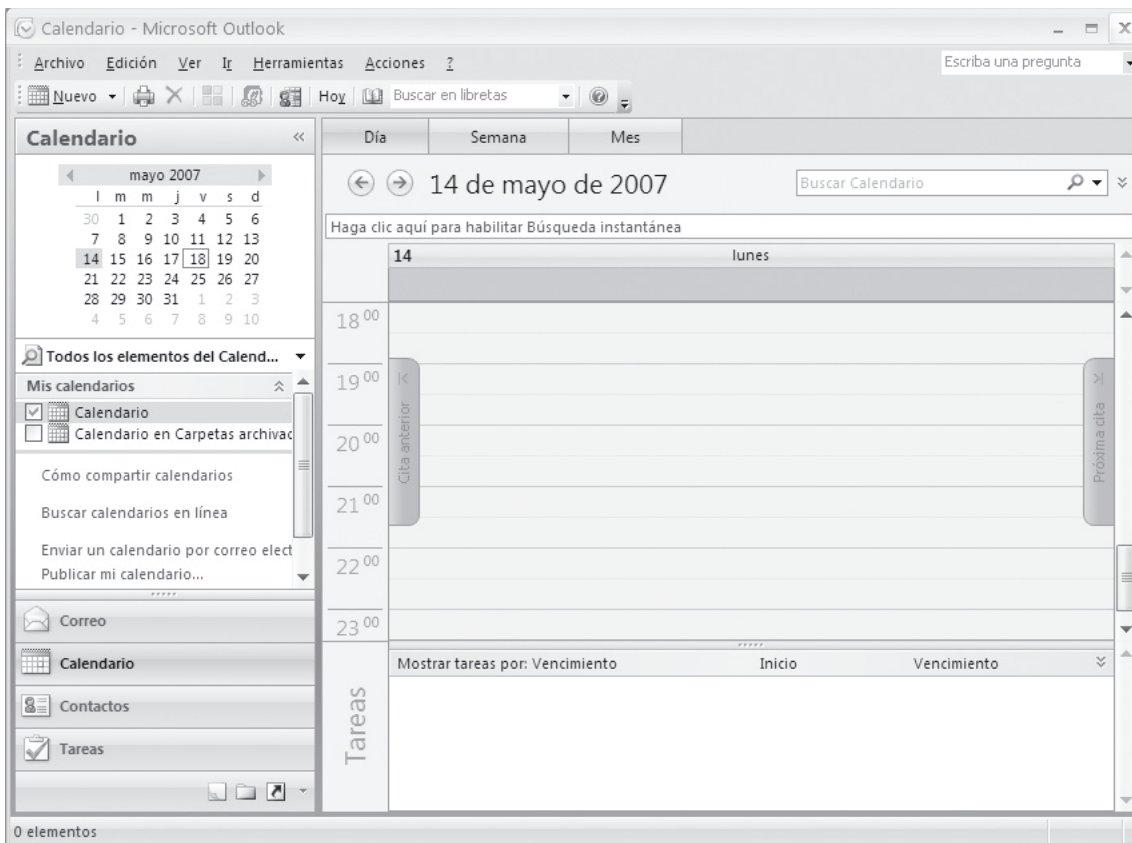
Calendario - Microsoft Outlook

Archivo Edición Ver Ir Herramientas Acciones ?

Escriba una pregunta

Nuevo Hoy Buscar en libretas

Calendario

mayo 2007

| l | m | m | j | v | s | d |
|---|---|---|---|---|---|---|
| 30 | 1 | 2 | 3 | 4 | 5 | 6 |
| 7 | 8 | 9 | 10 | 11 | 12 | 13 |
| 14 | 15 | 16 | 17 | 18 | 19 | 20 |
| 21 | 22 | 23 | 24 | 25 | 26 | 27 |
| 28 | 29 | 30 | 31 | 1 | 2 | 3 |
| 4 | 5 | 6 | 7 | 8 | 9 | 10 |

Todos los elementos del Calend...

Mis calendarios

Calendario

Calendario en Carpetas archivad

Cómo compartir calendarios

Buscar calendarios en línea

Enviar un calendario por correo elect

Publicar mi calendario...

Correo

Calendario

Contactos

Tareas

Día Semana Mes

14 de mayo de 2007

Buscar Calendario

Haga clic aquí para habilitar Búsqueda instantánea

14 lunes

$18^{00}$

$19^{00}$

$20^{00}$

$21^{00}$

$22^{00}$

$23^{00}$

Cita anterior

Próxima cita

Tareas

Mostrar tareas por: Vencimiento Inicio Vencimiento

0 elementos